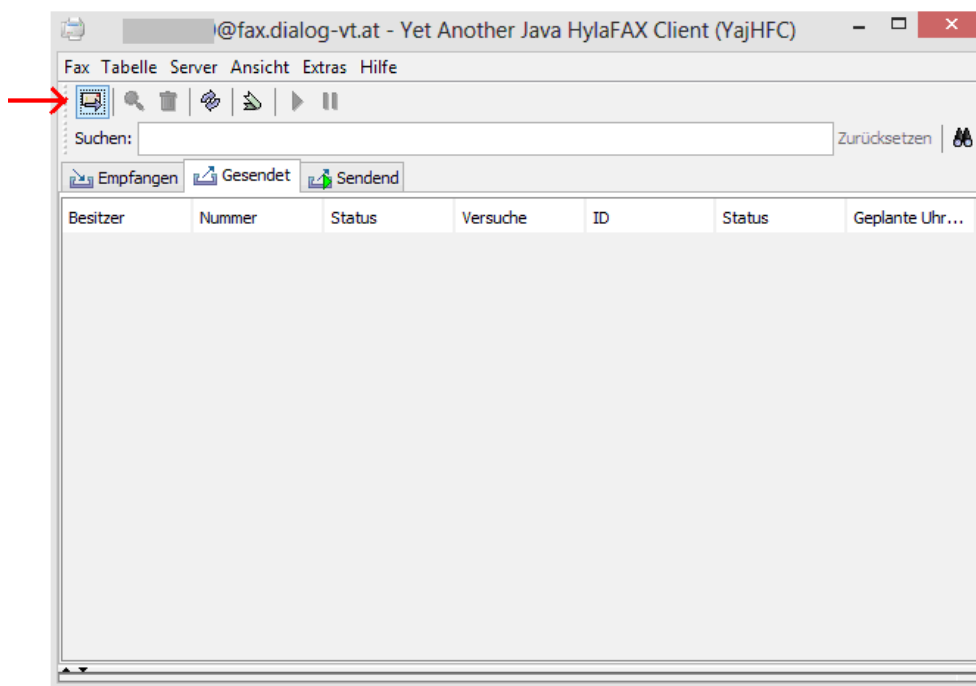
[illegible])@fax.dialog-vt.at - Yet Another Java HylaFAX Client (YajHFC)

Fax Tabelle Server Ansicht Extras Hilfe

Suchen: Zurücksetzen

Empfangen Gesendet Sendend

| Besitzer | Nummer | Status | Versuche | ID | Status | Geplante Uhr... |
|---|---|---|---|---|---|---|